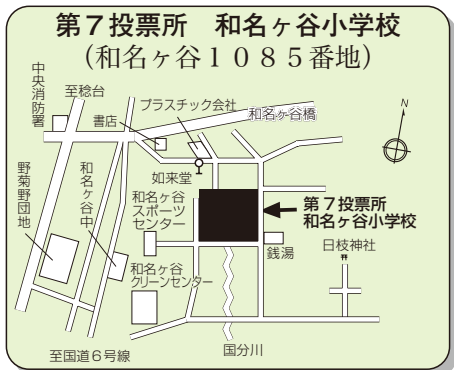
第７投票所　和名ヶ谷小学校
（和名ヶ谷１０８５番地）

中央消防署
至稔台
プラスチック会社
和名ヶ谷橋
書店
N
如来堂
野菊野団地
和名ヶ谷中
和名ヶ谷スポーツセンター
第７投票所
和名ヶ谷小学校
銭湯
日枝神社
和名ヶ谷クリーンセンター
国分川
至国道６号線